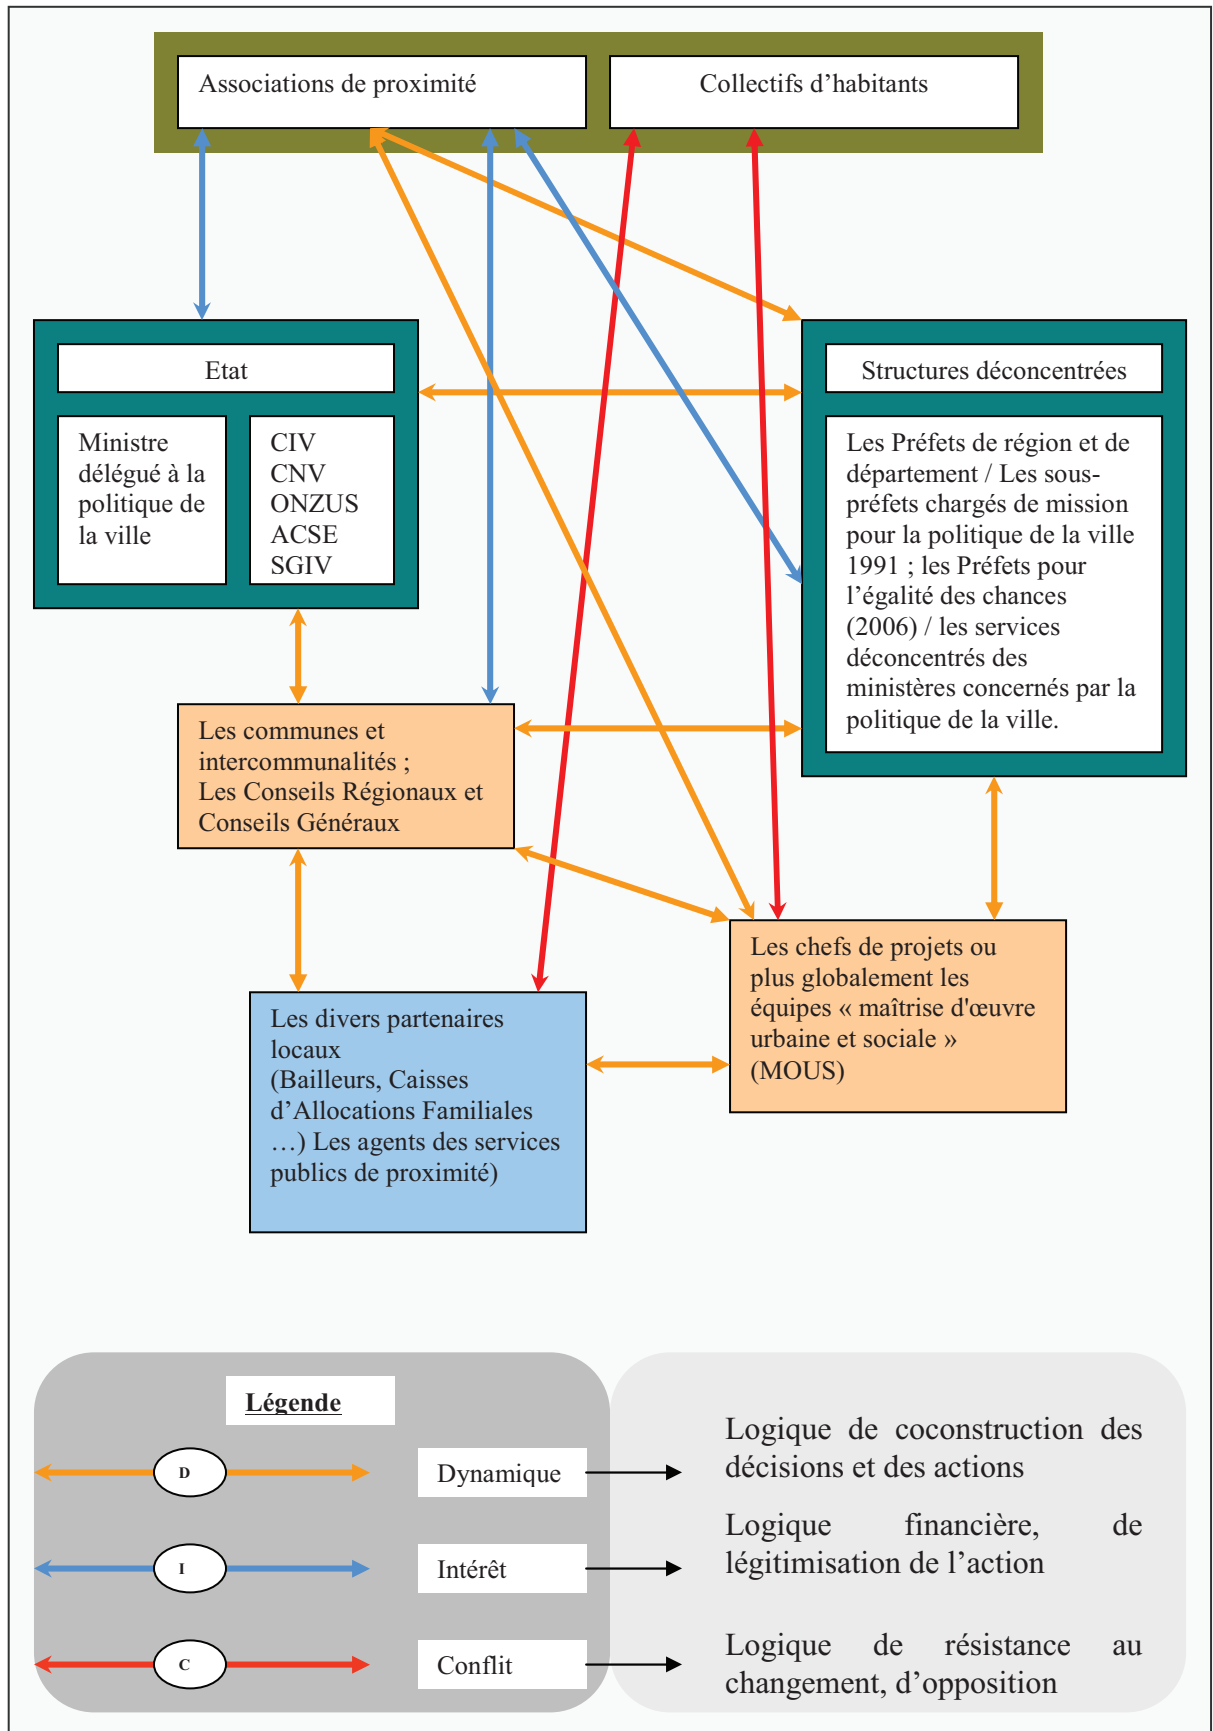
Associations de proximité

Collectifs d'habitants

Etat

Ministre délégué à la politique de la ville

CIV
CNV
ONZUS
ACSE
SGIV

Structures déconcentrées

Les Préfets de région et de département / Les sous-préfets chargés de mission pour la politique de la ville 1991 ; les Préfets pour l'égalité des chances (2006) / les services déconcentrés des ministères concernés par la politique de la ville.

Les communes et intercommunalités ;
Les Conseils Régionaux et Conseils Généraux

Les chefs de projets ou plus globalement les équipes « maîtrise d'œuvre urbaine et sociale » (MOUS)

Les divers partenaires locaux
(Bailleurs, Caisses d'Allocations Familiales …) Les agents des services publics de proximité)

Légende

D

Dynamique

Logique de coconstruction des décisions et des actions

I

Intérêt

Logique financière, de légitimisation de l'action

C

Conflit

Logique de résistance au changement, d'opposition